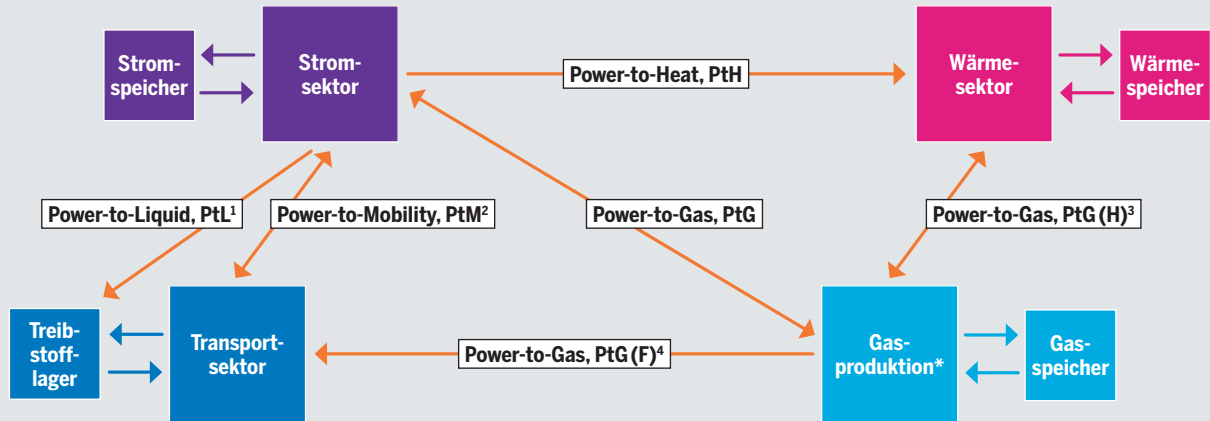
Stromspeicher

Stromsektor

Power-to-Heat, PtH

Wärmesektor

Wärmespeicher

Power-to-Liquid, PtL$^1$

Power-to-Mobility, PtM$^2$

Power-to-Gas, PtG

Power-to-Gas, PtG (H)$^3$

Treibstofflager

Transportsektor

Power-to-Gas, PtG (F)$^4$

Gasproduktion*

Gasspeicher